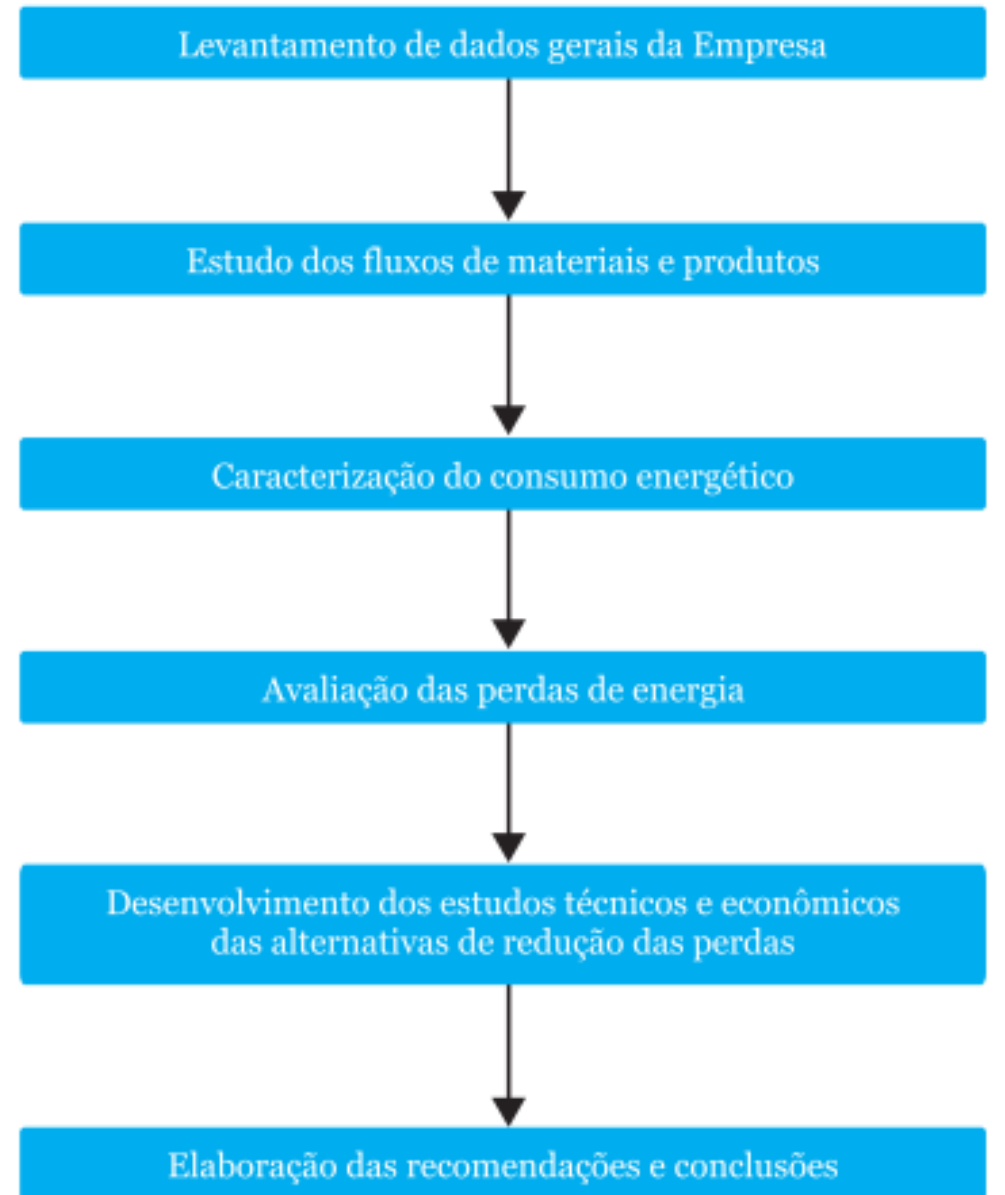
Levantamento de dados gerais da Empresa

Estudo dos fluxos de materiais e produtos

Caracterização do consumo energético

Avaliação das perdas de energia

Desenvolvimento dos estudos técnicos e econômicos das alternativas de redução das perdas

Elaboração das recomendações e conclusões